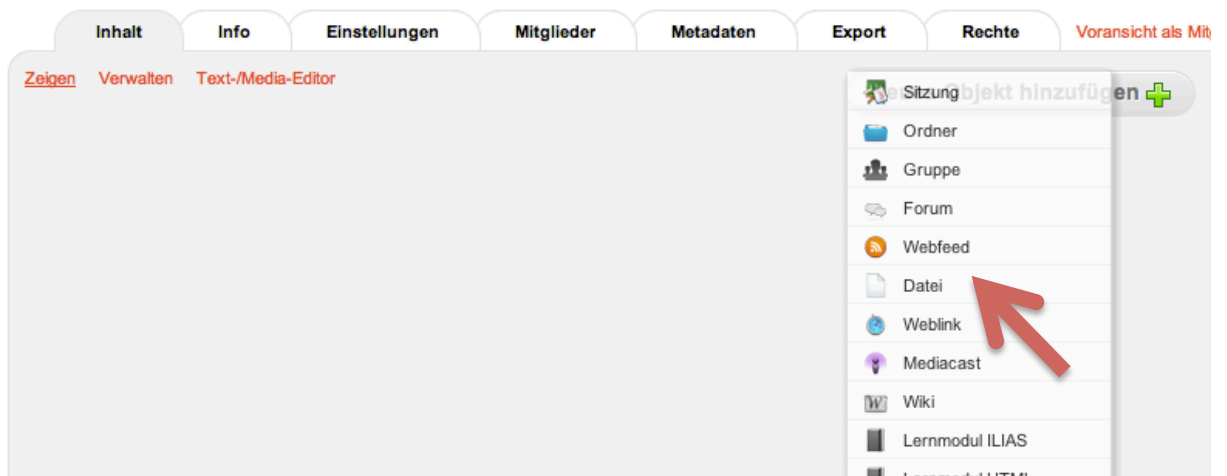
Inhalt Info Einstellungen Mitglieder Metadaten Export Rechte Voransicht als Mitg

Zeigen Verwalten Text-/Media-Editor

Neues Objekt hinzufügen

Sitzung
Ordner
Gruppe
Forum
Webfeed
Datei
Weblink
Mediacast
Wiki
Lernmodul ILIAS
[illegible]